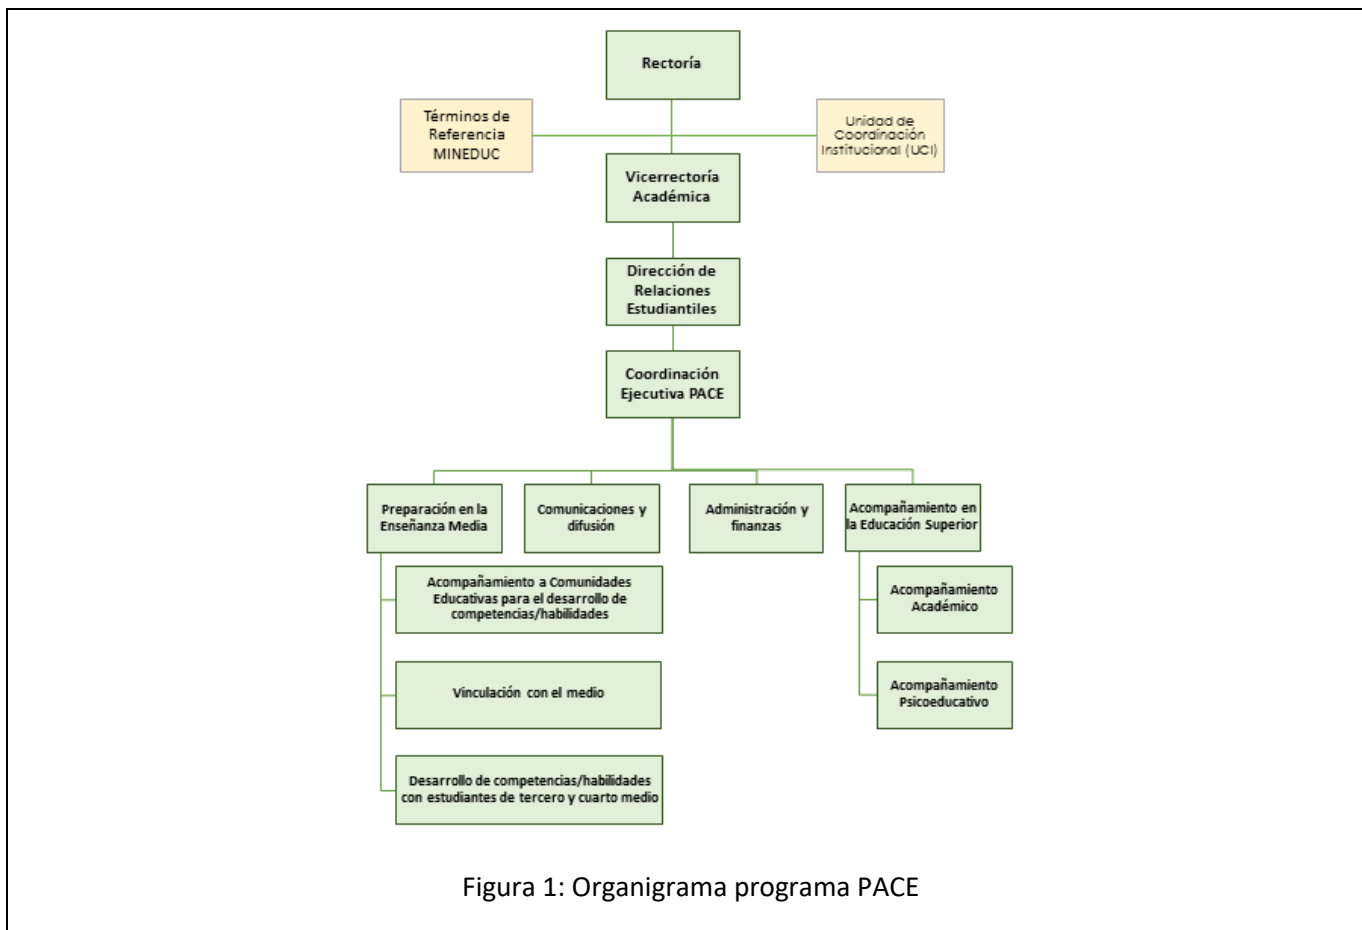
Rectoría

Términos de Referencia MINEDUC

Unidad de Coordinación Institucional (UCI)

Vicerrectoría Académica

Dirección de Relaciones Estudiantiles

Coordinación Ejecutiva PACE

Preparación en la Enseñanza Media

Comunicaciones y difusión

Administración y finanzas

Acompañamiento en la Educación Superior

Acompañamiento a Comunidades Educativas para el desarrollo de competencias/habilidades

Vinculación con el medio

Desarrollo de competencias/habilidades con estudiantes de tercero y cuarto medio

Acompañamiento Académico

Acompañamiento Psicoeducativo

Figura 1: Organigrama programa PACE